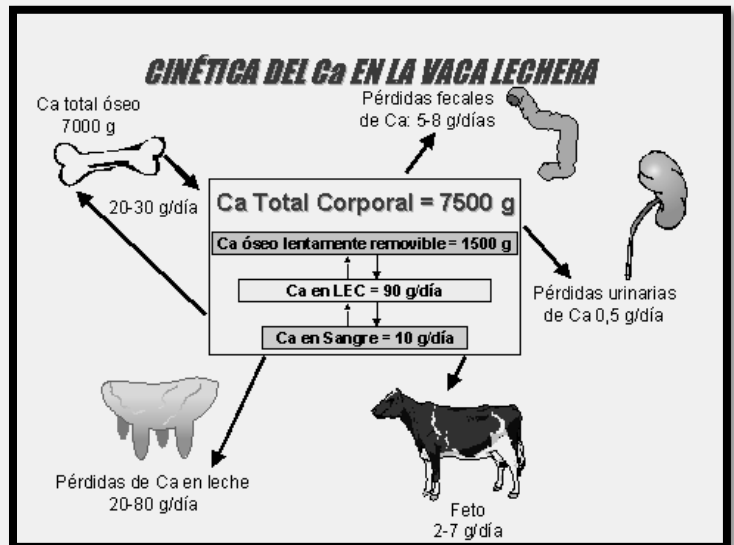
CINÉTICA DEL Ca EN LA VACA LECHERA

Ca total óseo 7000 g

Pérdidas fecales de Ca: 5-8 g/días

20-30 g/día

Ca Total Corporal = 7500 g

Ca óseo lentamente removible = 1500 g

Ca en LEC = 90 g/día

Ca en Sangre = 10 g/día

Pérdidas urinarias de Ca 0,5 g/día

Pérdidas de Ca en leche 20-80 g/día

Feto 2-7 g/día